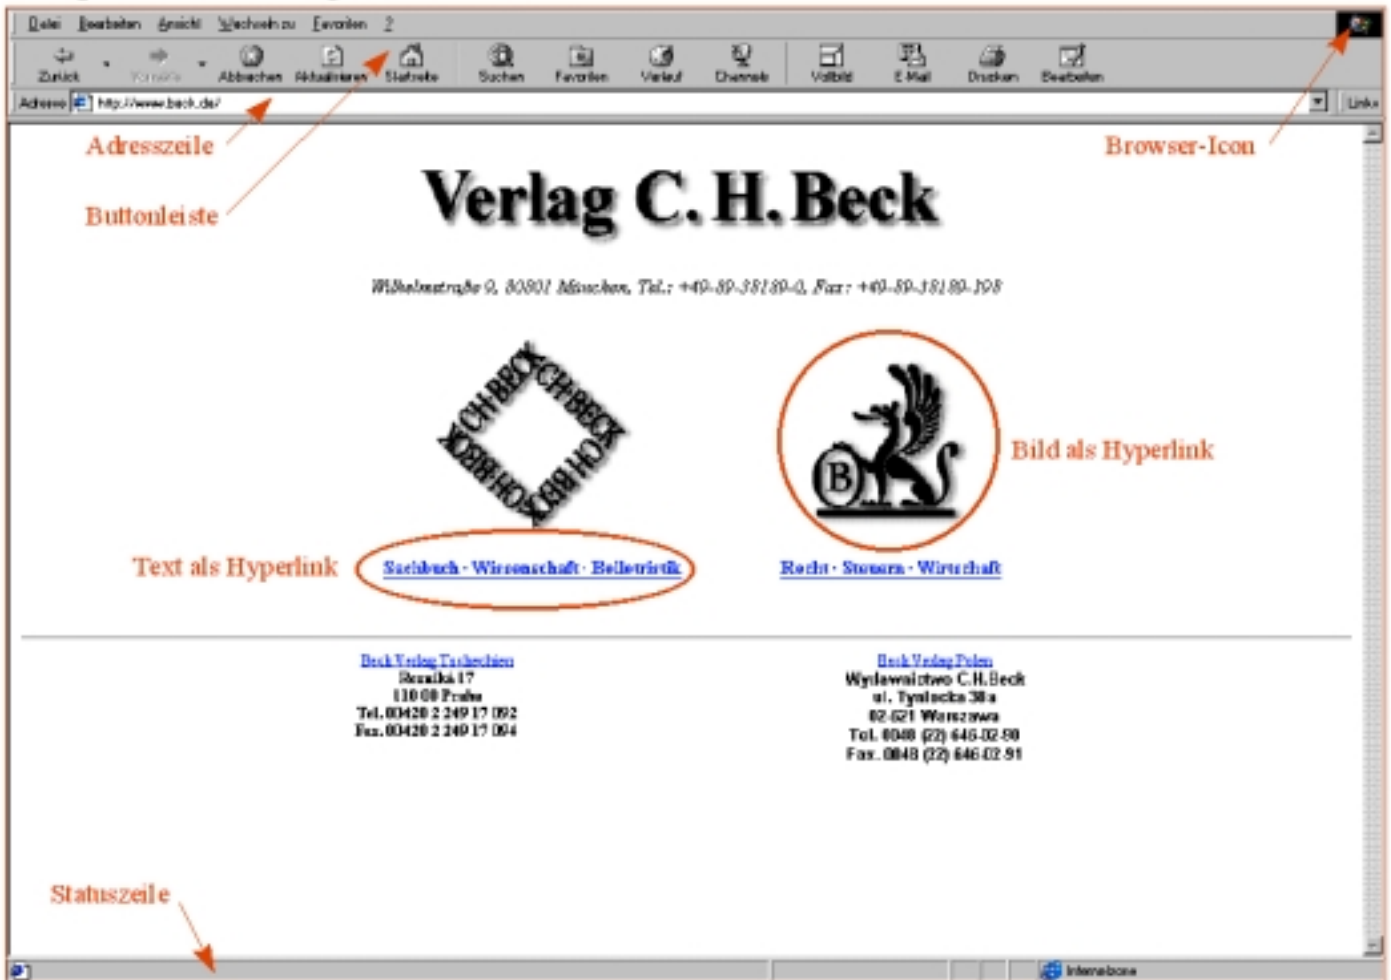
Datei Bearbeiten Ansicht Wechseln zu Favoriten ?

Zurück Vorwärts Abbrechen Aktualisieren Startseite Suchen Favoriten Verlauf Channels Vollbild E-Mail Drucken Bearbeiten

Adresse http://www.beck.de/ Links

Adresszeile

Buttonleiste

Browser-Icon

Verlag C. H. Beck

Wilhelmstraße 9, 80801 München, Tel.: +49-89-38189-0, Fax: +49-89-38189-398

CH BECK CH BECK CH BECK CH BECK

B

Bild als Hyperlink

Text als Hyperlink

Sachbuch · Wissenschaft · Belletristik

Recht · Steuern · Wirtschaft

Beck Verlag Tschechien
Rezalka 17
110 00 Praha
Tel. 00420 2 249 17 092
Fax. 00420 2 249 17 094

Beck Verlag Polen
Wydawnictwo C.H.Beck
ul. Tynlecka 38a
02-621 Warszawa
Tel. 0048 (22) 646-02-90
Fax. 0048 (22) 646-02-91

Statuszeile

Internetzone